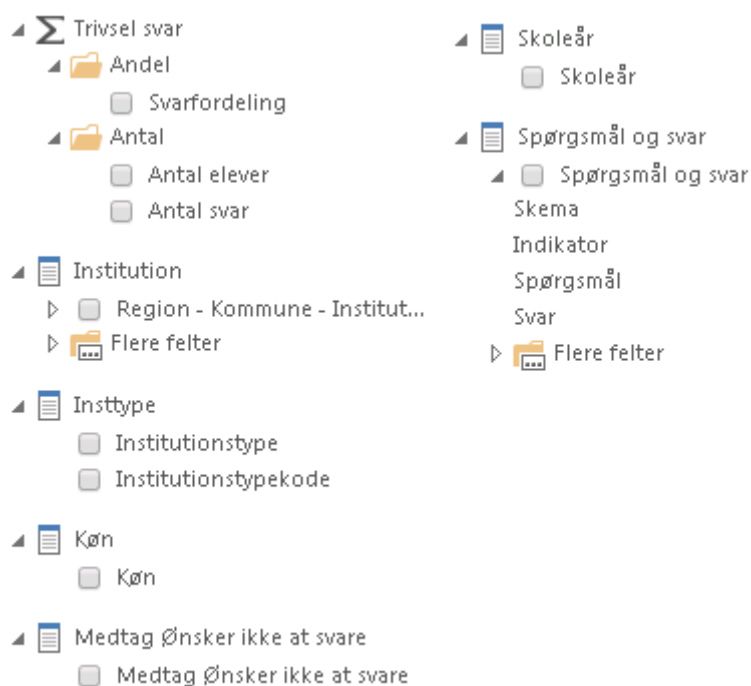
Trivsel svar
Andel
Svarfordeling
Antal
Antal elever
Antal svar

Institution
Region - Kommune - Institut...
Flere felter

Insttype
Institutionstype
Institutionstypekode

Køn
Køn

Medtag Ønsker ikke at svare
Medtag Ønsker ikke at svare

Skoleår
Skoleår

Spørgsmål og svar
Spørgsmål og svar
Skema
Indikator
Spørgsmål
Svar
Flere felter